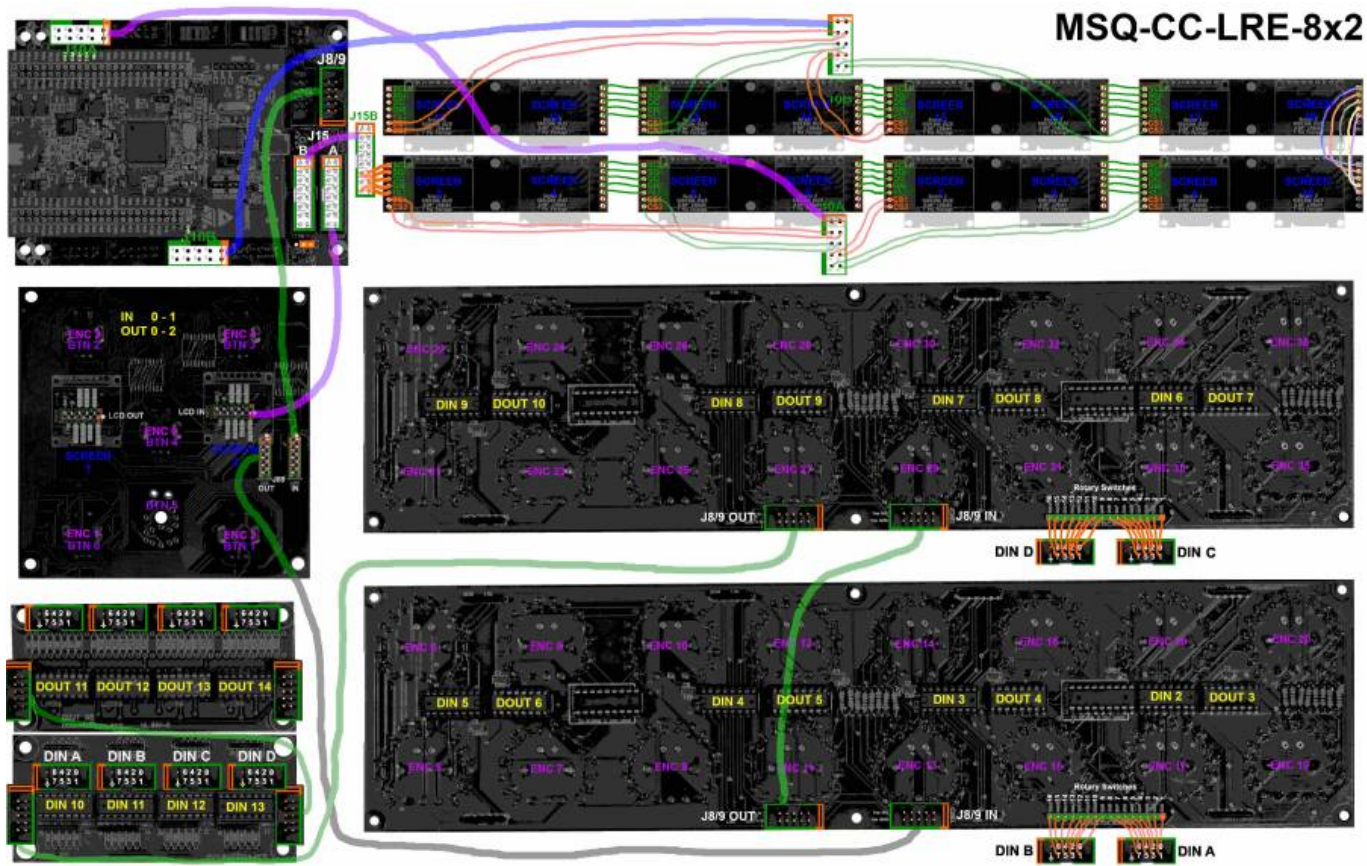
MSQ-CC-LRE-8x2

J8/9

J15B

J15

B A

J10B

J10A

SCREEN

IN 0 - 1
OUT 0 - 2

ENC 2
BTN 2

ENC 3
BTN 3

LCD OUT

LCD IN

ENC 4
BTN 4

SCREEN
1

SCREEN
2

OUT

IN

BTN 5

ENC 0
BTN 0

ENC 1
BTN 1

ENC 32 ENC 24 ENC 26 ENC 28 ENC 30 ENC 32 ENC 34 ENC 36

DIN 9 DOUT 10 DIN 8 DOUT 9 DIN 7 DOUT 8 DIN 6 DOUT 7

ENC 21 ENC 23 ENC 25 ENC 27 ENC 29 ENC 31 ENC 33 ENC 35

J8/9 OUT J8/9 IN

Rotary Switches

DIN D DIN C

6 4 2 0
7 5 3 1

DOUT 11 DOUT 12 DOUT 13 DOUT 14

DIN A DIN B DIN C DIN D

DIN 10 DIN 11 DIN 12 DIN 13

ENC 8 ENC 9 ENC 10 ENC 12 ENC 14 ENC 16 ENC 18 ENC 20

DIN 5 DOUT 6 DIN 4 DOUT 5 DIN 3 DOUT 4 DIN 2 DOUT 3

ENC 5 ENC 7 ENC 9 ENC 11 ENC 13 ENC 15 ENC 17 ENC 19

J8/9 OUT J8/9 IN

Rotary Switches

DIN B DIN A